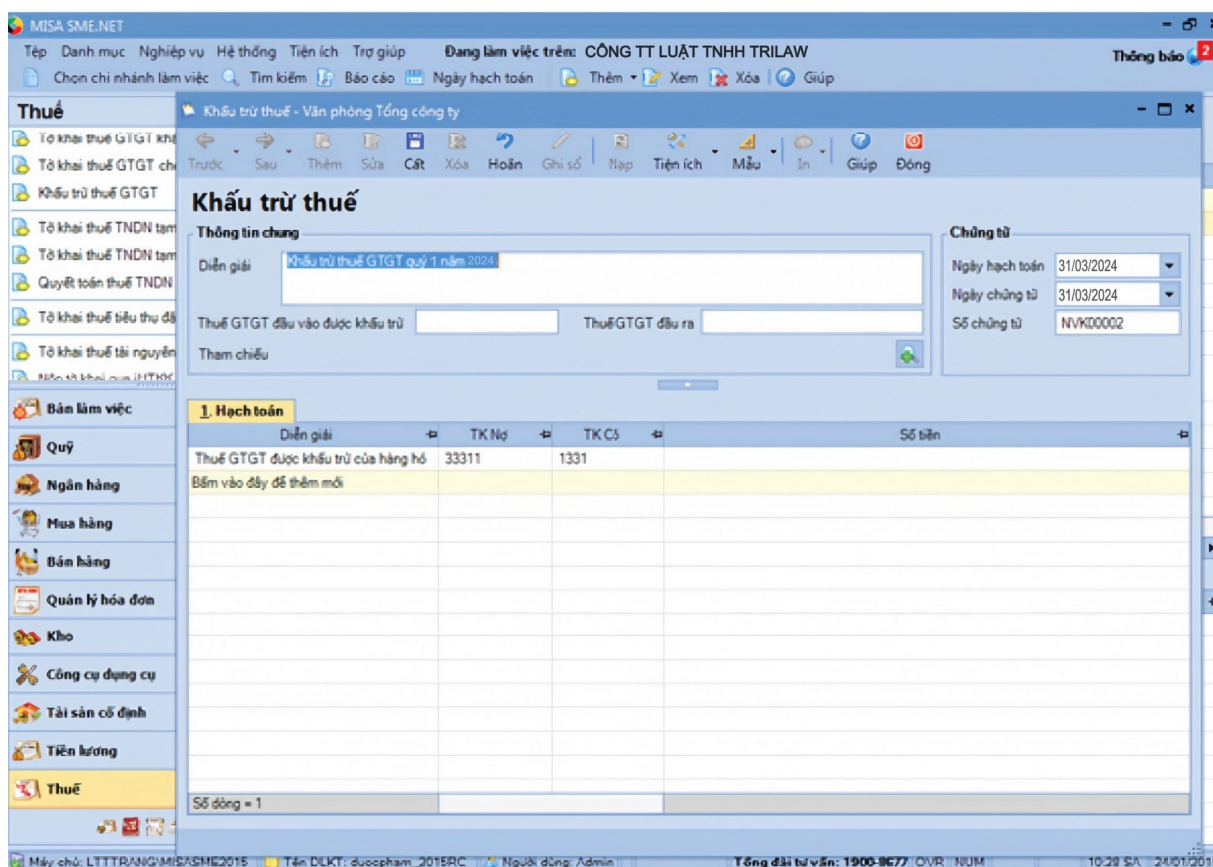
MISA SME.NET

Tệp Danh mục Nghiệp vụ Hệ thống Tiện ích Trợ giúp Đang làm việc trên: CÔNG TT LUẬT TNHH TRILAW Thông báo 2

Chọn chi nhánh làm việc Tìm kiếm Báo cáo Ngày hạch toán Thêm Xem Xóa Giúp

Thuế

Tờ khai thuế GTGT khấ

Tờ khai thuế GTGT ch

Khấu trừ thuế GTGT

Tờ khai thuế TNDN tạm

Tờ khai thuế TNDN tạm

Quyết toán thuế TNDN

Tờ khai thuế tiêu thụ đặ

Tờ khai thuế tài nguyên

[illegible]

Bàn làm việc

Quỹ

Ngân hàng

Mua hàng

Bán hàng

Quản lý hóa đơn

Kho

Công cụ dụng cụ

Tài sản cố định

Tiền lương

Thuế

Khấu trừ thuế - Văn phòng Tổng công ty

Trước Sau Thêm Sửa Cất Xóa Hoãn Ghi sổ Nạp Tiện ích Mẫu In Giúp Đóng

Khấu trừ thuế

Thông tin chung

Diễn giải Khấu trừ thuế GTGT quý 1 năm 2024

Thuế GTGT đầu vào được khấu trừ Thuế GTGT đầu ra

Tham chiếu

Chứng từ

Ngày hạch toán 31/03/2024

Ngày chứng từ 31/03/2024

Số chứng từ NVK00002

1. Hạch toán

| Diễn giải | TK Nợ | TK Có | Số tiền |
|---|---|---|---|
| Thuế GTGT được khấu trừ của hàng hó | 33311 | 1331 | |
| Bấm vào đây để thêm mới | | | |

Số dòng = 1

Máy chủ: LTTTRANG\MISASME2015 Tên DLKT: duocpham_2015RC Người dùng: Admin Tổng đài tư vấn: 1900-8677 OVR NUM 10:28 SA 24/01/201